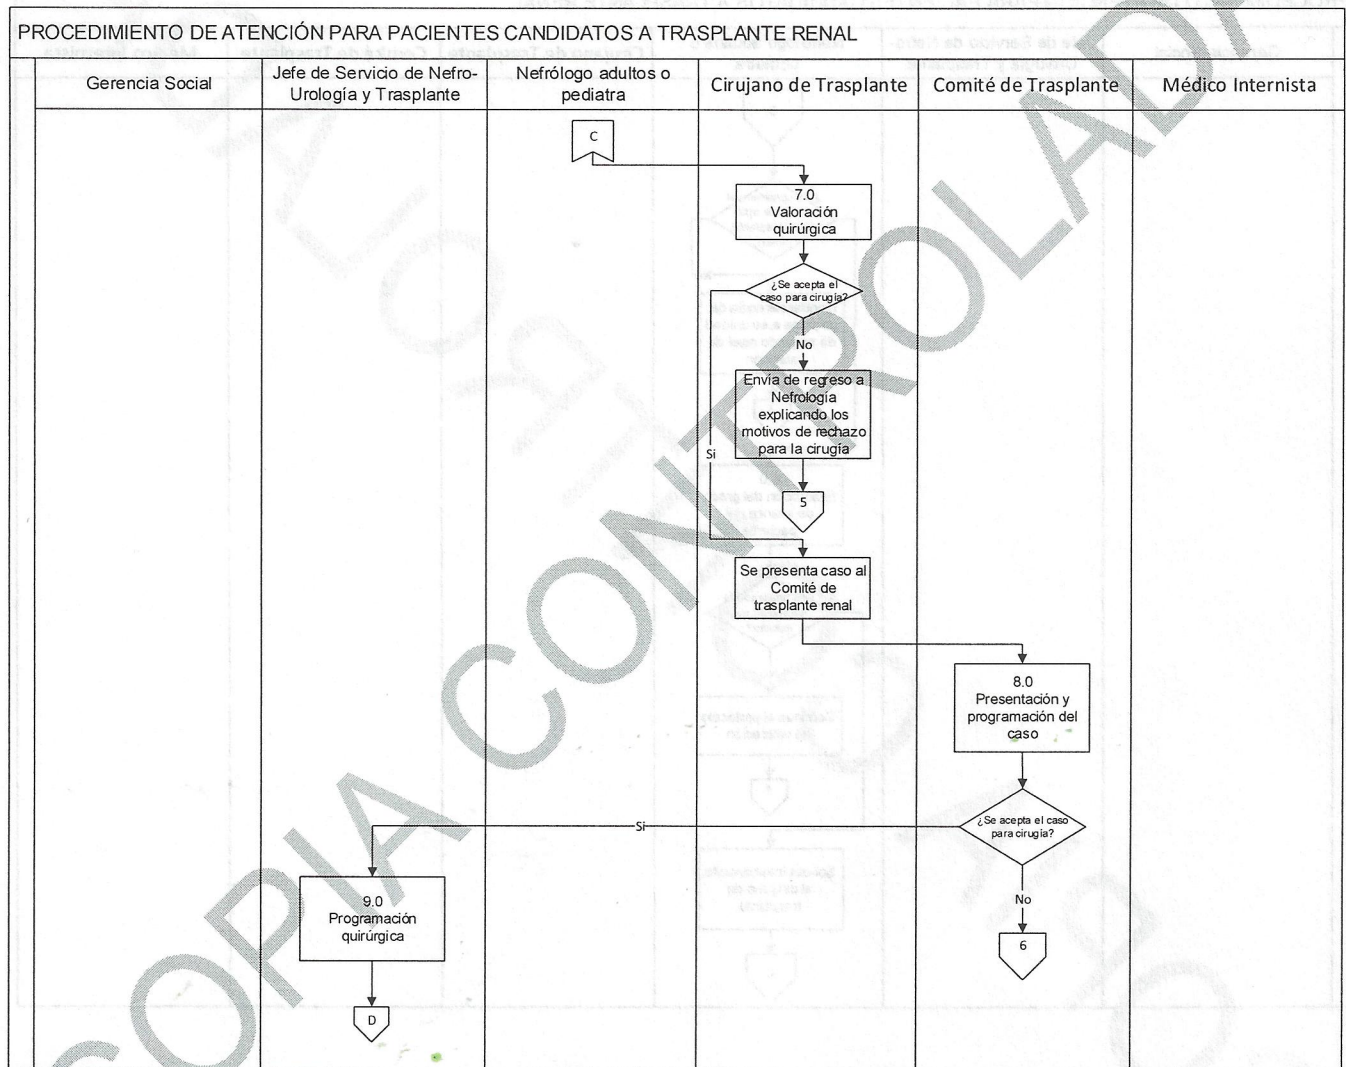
PROCEDIMIENTO DE ATENCIÓN PARA PACIENTES CANDIDATOS A TRASPLANTE RENAL

| Gerencia Social | Jefe de Servicio de Nefro-Urología y Trasplante | Nefrólogo adultos o pediatra | Cirujano de Trasplante | Comité de Trasplante | Médico Internista |
|---|---|---|---|---|---|

C

7.0 Valoración quirúrgica

¿Se acepta el caso para cirugía?

No

Envía de regreso a Nefrología explicando los motivos de rechazo para la cirugía

Si

5

Se presenta caso al Comité de trasplante renal

8.0 Presentación y programación del caso

¿Se acepta el caso para cirugía?

Si

No

6

9.0 Programación quirúrgica

D

COPIA CONTROLADA